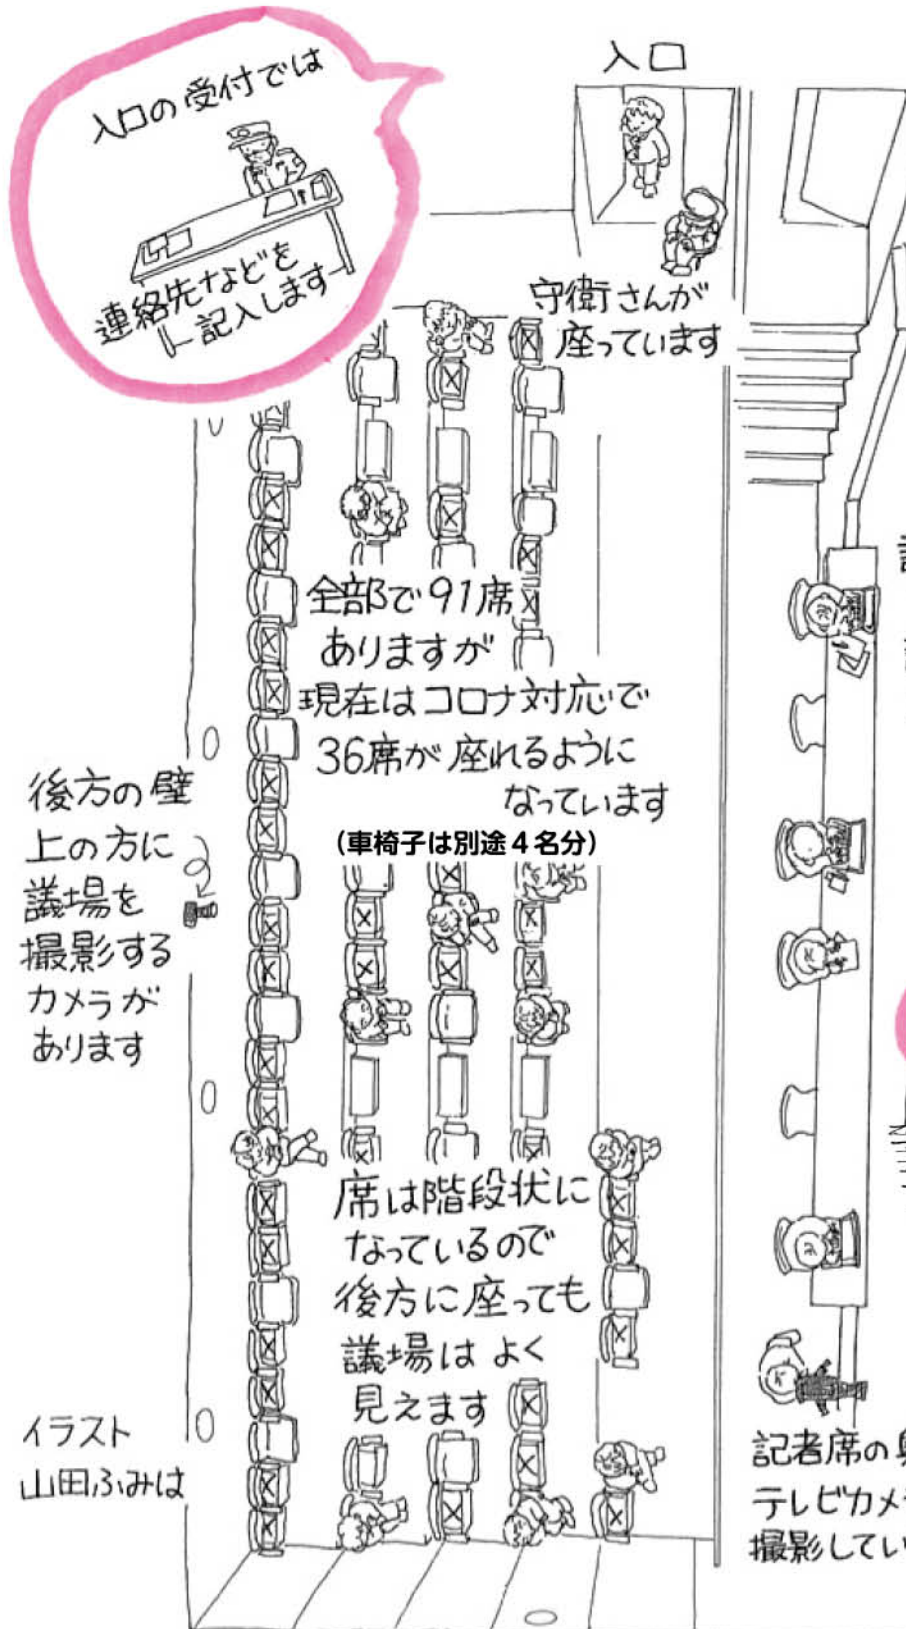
入口の受付では

連絡先などを記入します

入口

守衛さんが座っています

全部で91席ありますが現在はコロナ対応で36席が座れるようになっています

(車椅子は別途4名分)

後方の壁上の方に議場を撮影するカメラがあります

席は階段状になっているので後方に座っても議場はよく見えます

イラスト
山田ふみは

記者席の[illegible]
テレビカメ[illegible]
撮影してい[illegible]